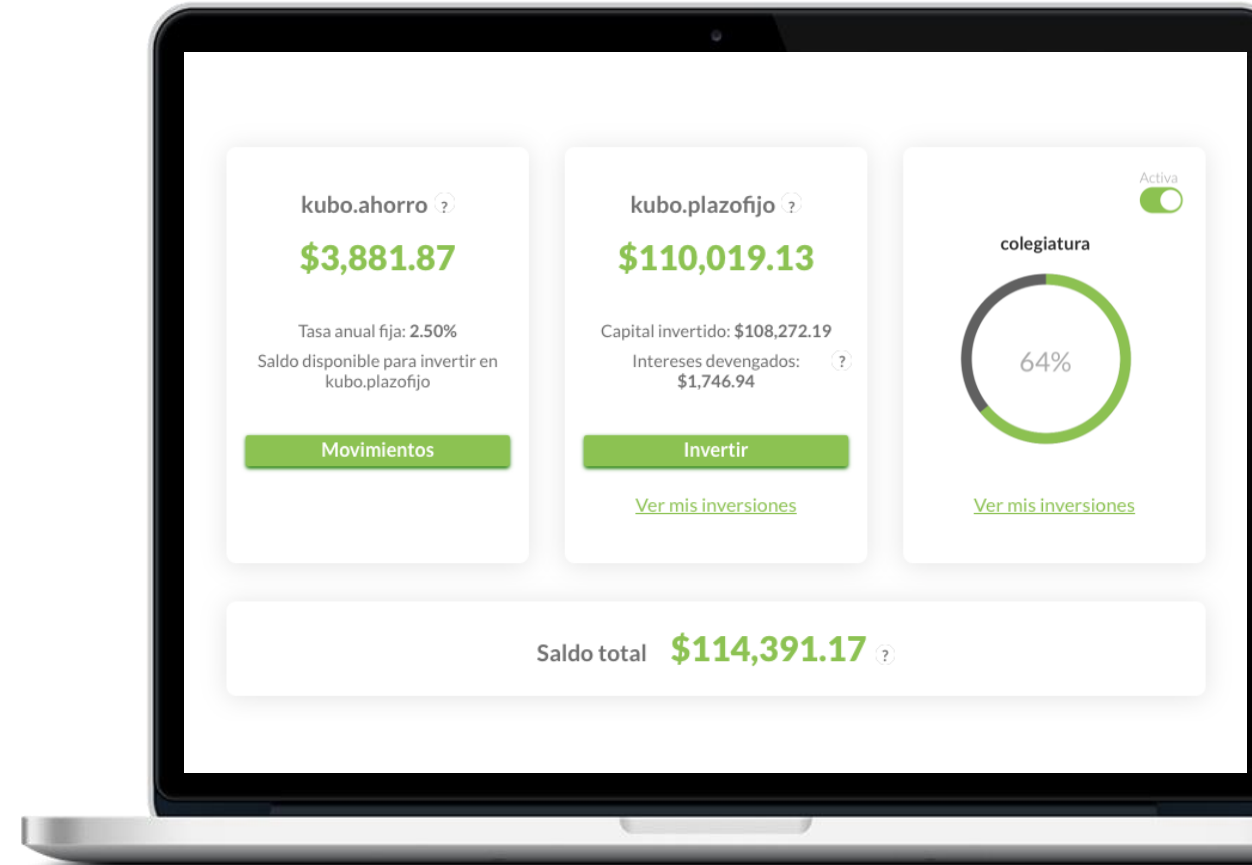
kubo.ahorro ?

$3,881.87

Tasa anual fija: 2.50%

Saldo disponible para invertir en kubo.plazofijo

Movimientos

kubo.plazofijo ?

$110,019.13

Capital invertido: $108,272.19

Intereses devengados: $1,746.94 ?

Invertir

Ver mis inversiones

Activa

colegiatura

64%

Ver mis inversiones

Saldo total $114,391.17 ?